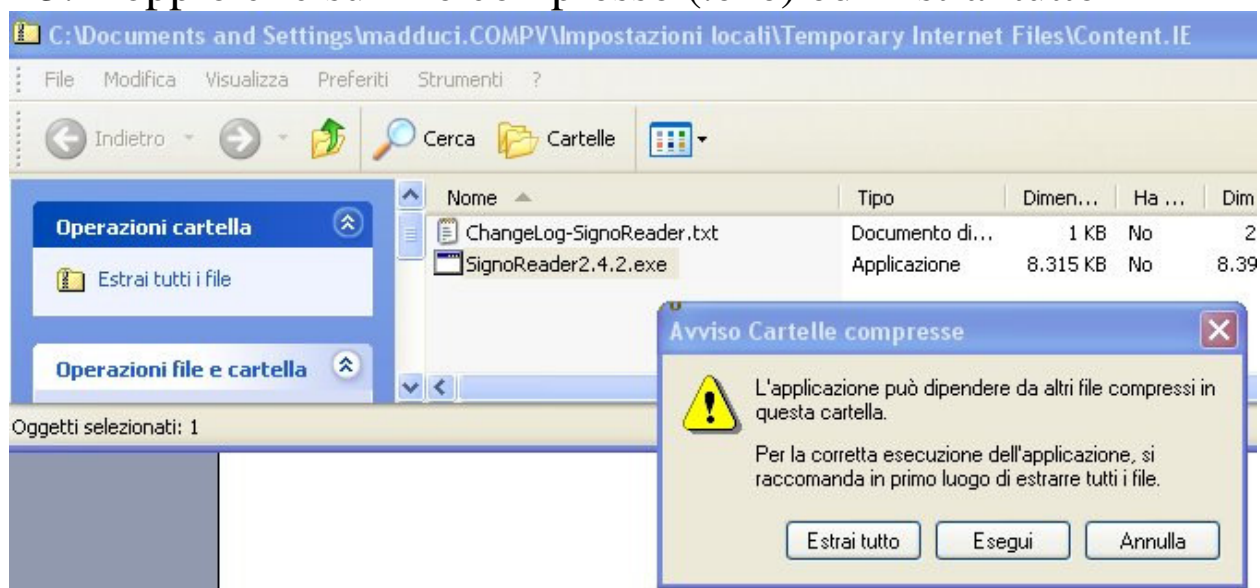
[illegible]

C:\Documents and Settings\madduci.COMPV\Impostazioni locali\Temporary Internet Files\Content.IE

File Modifica Visualizza Preferiti Strumenti ?

Indietro Cerca Cartelle

Operazioni cartella

Estrai tutti i file

Operazioni file e cartella

| Nome | Tipo | Dimen... | Ha ... | Dim |
|---|---|---|---|---|
| ChangeLog-SignoReader.txt | Documento di... | 1 KB | No | 2 |
| SignoReader2.4.2.exe | Applicazione | 8.315 KB | No | 8.39 |

Oggetti selezionati: 1

Avviso Cartelle compresse

L'applicazione può dipendere da altri file compressi in questa cartella.

Per la corretta esecuzione dell'applicazione, si raccomanda in primo luogo di estrarre tutti i file.

Estrai tutto Esegui Annulla